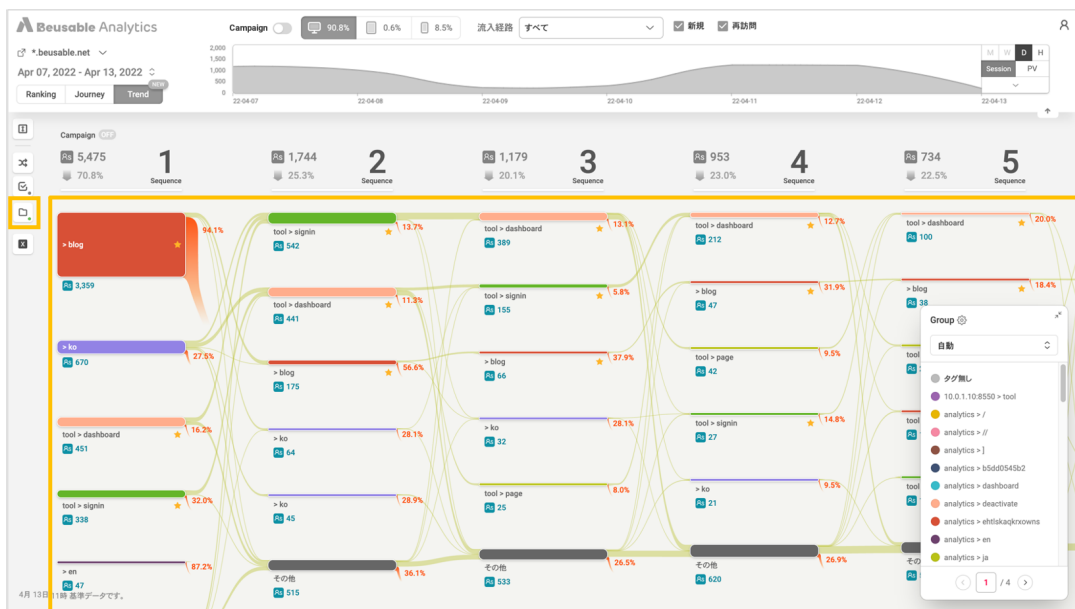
Beusable Analytics

Campaign 90.8% 0.6% 8.5% 流入経路 すべて 新規 再訪問

*.beusable.net
Apr 07, 2022 - Apr 13, 2022
Ranking Journey Trend NEW

2,000
1,500
1,000
500
0
22-04-07 22-04-08 22-04-09 22-04-10 22-04-11 22-04-12 22-04-13

M W D H
Session PV

Campaign OFF

5,475 70.8% 1 Sequence
1,744 25.3% 2 Sequence
1,179 20.1% 3 Sequence
953 23.0% 4 Sequence
734 22.5% 5 Sequence

> blog 3,359 94.1%
> ko 670 27.5%
tool > dashboard 451 16.2%
tool > signin 338 32.0%
> en 47 87.2%

tool > signin 542 13.7%
tool > dashboard 441 11.3%
> blog 175 56.6%
> ko 64 28.1%
> ko 45 28.9%
その他 515 36.1%

tool > dashboard 389 13.1%
tool > signin 155 5.8%
> blog 66 37.9%
> ko 32 28.1%
tool > page 25 8.0%
その他 533 26.5%

tool > dashboard 212 12.7%
> blog 47 31.9%
tool > page 42 9.5%
tool > signin 27 14.8%
> ko 21 9.5%
その他 620 26.9%

tool > dashboard 100 20.0%
> blog 38 18.4%

Group
自動
タグ無し
10.0.1.10:8550 > tool
analytics > /
analytics > //
analytics > ]
analytics > b5dd0545b2
analytics > dashboard
analytics > deactivate
analytics > ehtlskaqkrxowns
analytics > en
analytics > ja
1 / 4

4月 13日 11時 基準データです。